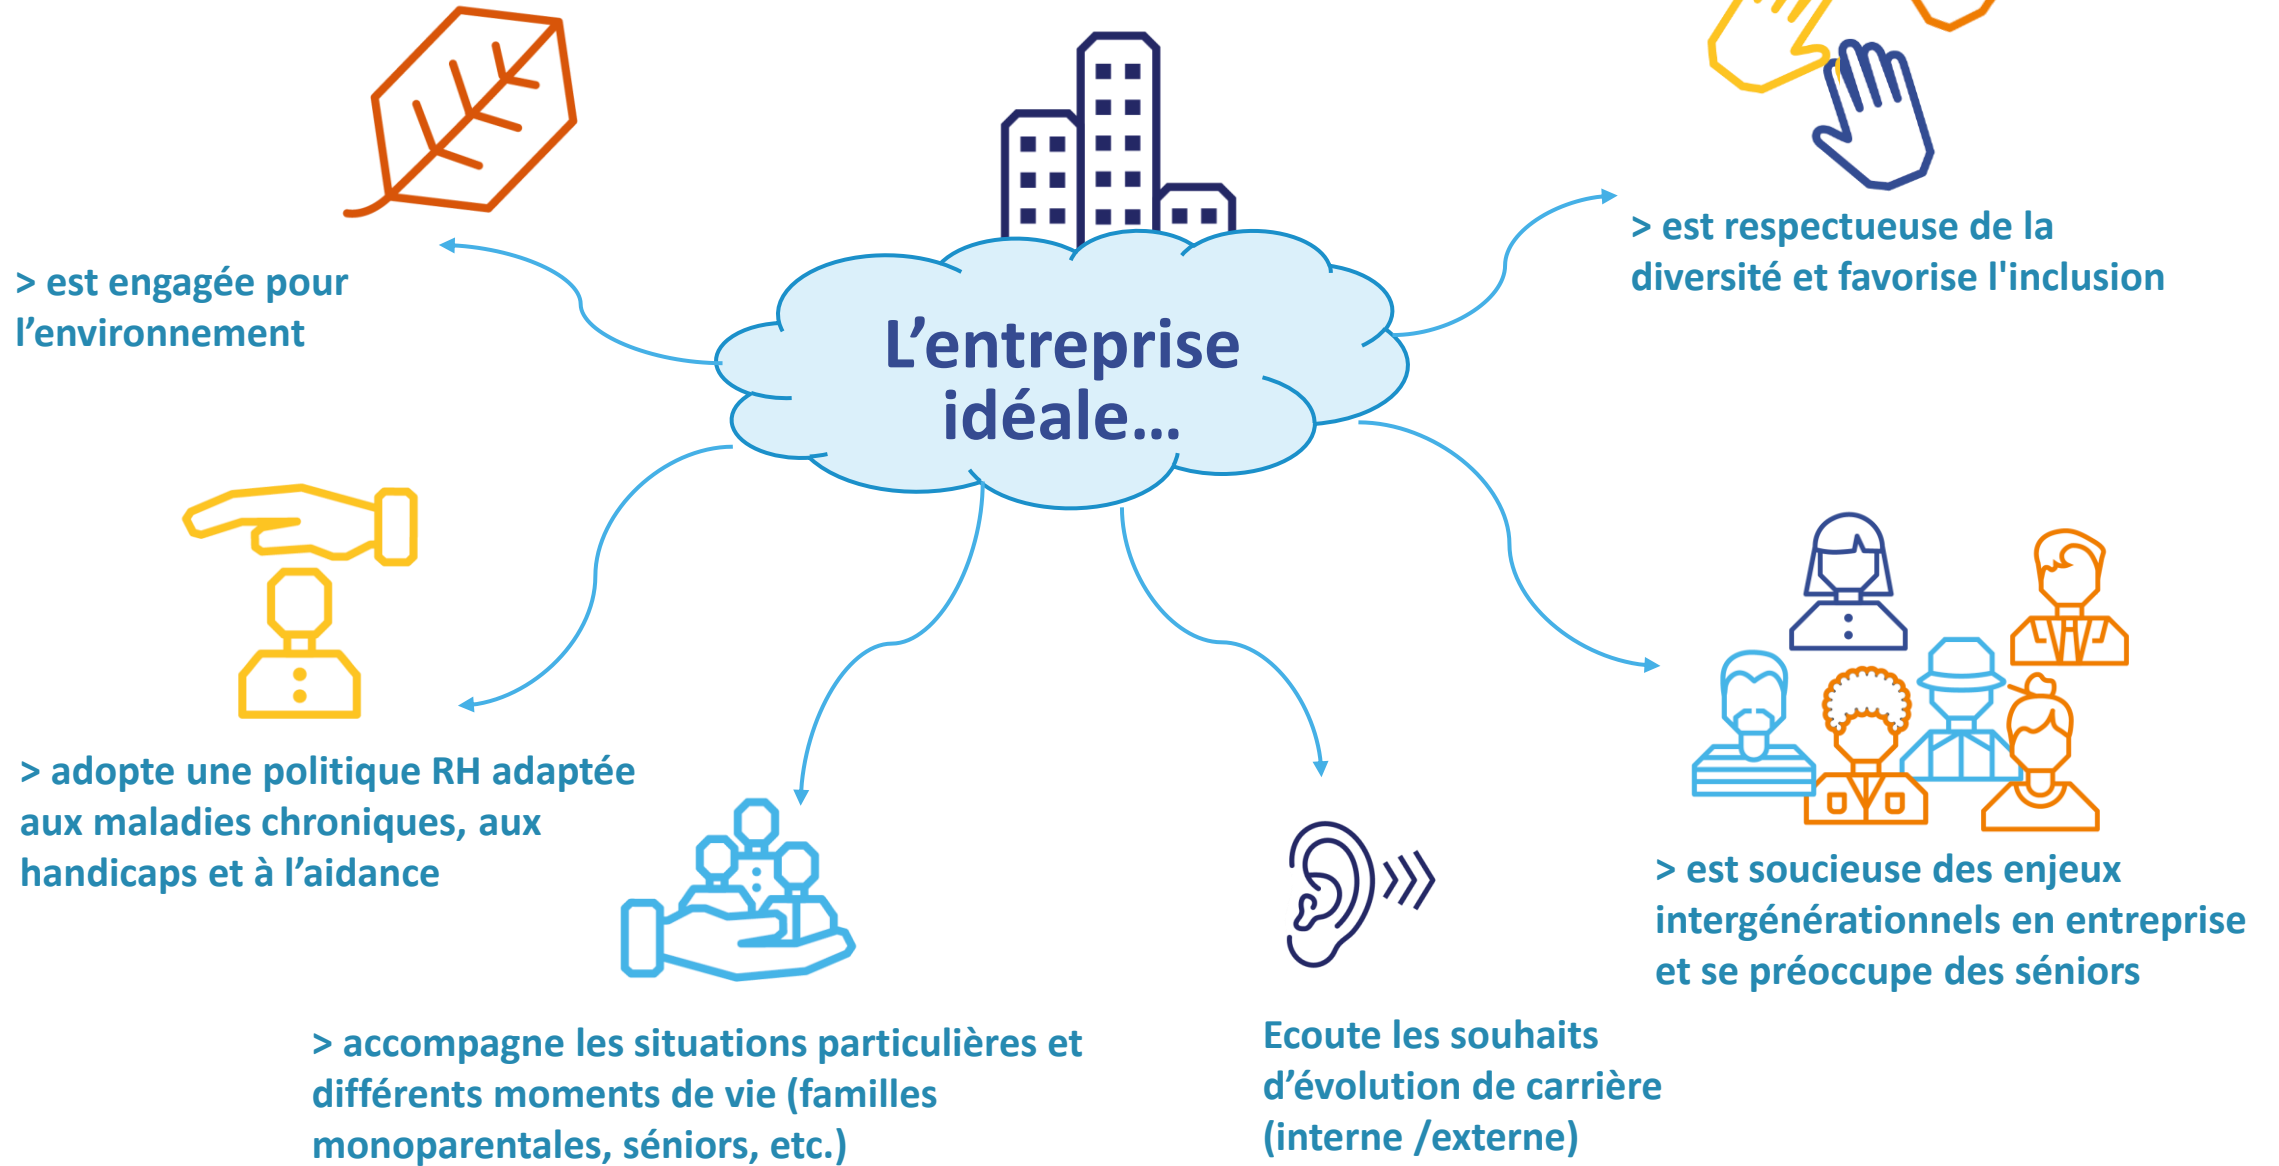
L’entreprise idéale…

> est engagée pour l’environnement

> est respectueuse de la diversité et favorise l'inclusion

> adopte une politique RH adaptée aux maladies chroniques, aux handicaps et à l’aidance

> est soucieuse des enjeux intergénérationnels en entreprise et se préoccupe des séniors

> accompagne les situations particulières et différents moments de vie (familles monoparentales, séniors, etc.)

Ecoute les souhaits d’évolution de carrière (interne /externe)